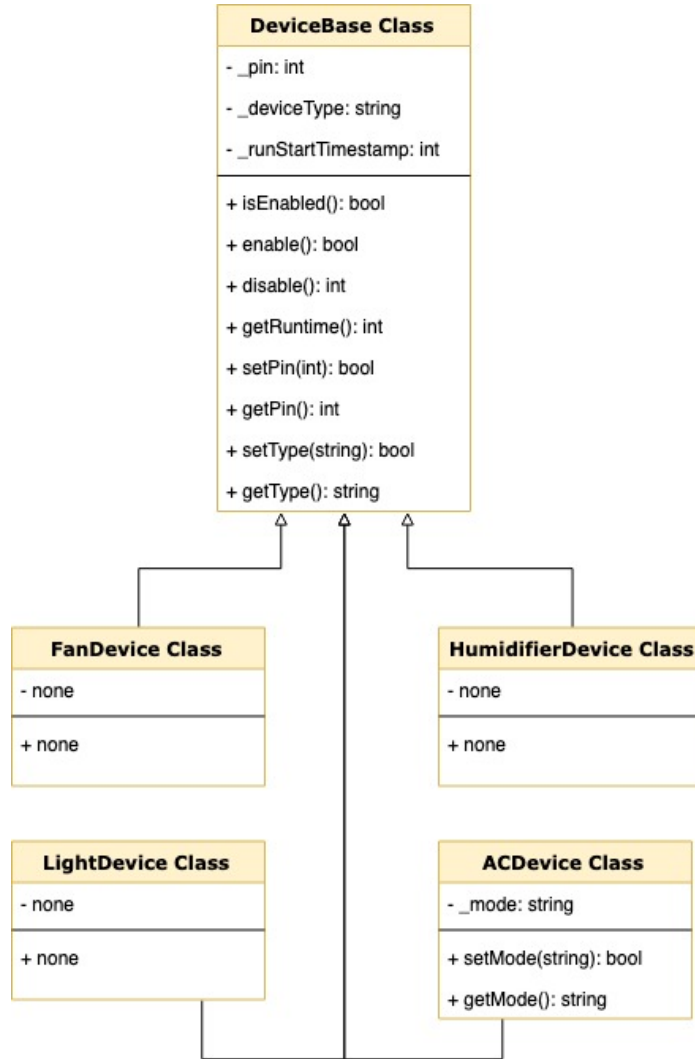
DeviceBase Class

- _pin: int
- _deviceType: string
- _runStartTimestamp: int

+ isEnabled(): bool
+ enable(): bool
+ disable(): int
+ getRuntime(): int
+ setPin(int): bool
+ getPin(): int
+ setType(string): bool
+ getType(): string

FanDevice Class

- none

+ none

HumidifierDevice Class

- none

+ none

LightDevice Class

- none

+ none

ACDevice Class

- _mode: string

+ setMode(string): bool
+ getMode(): string